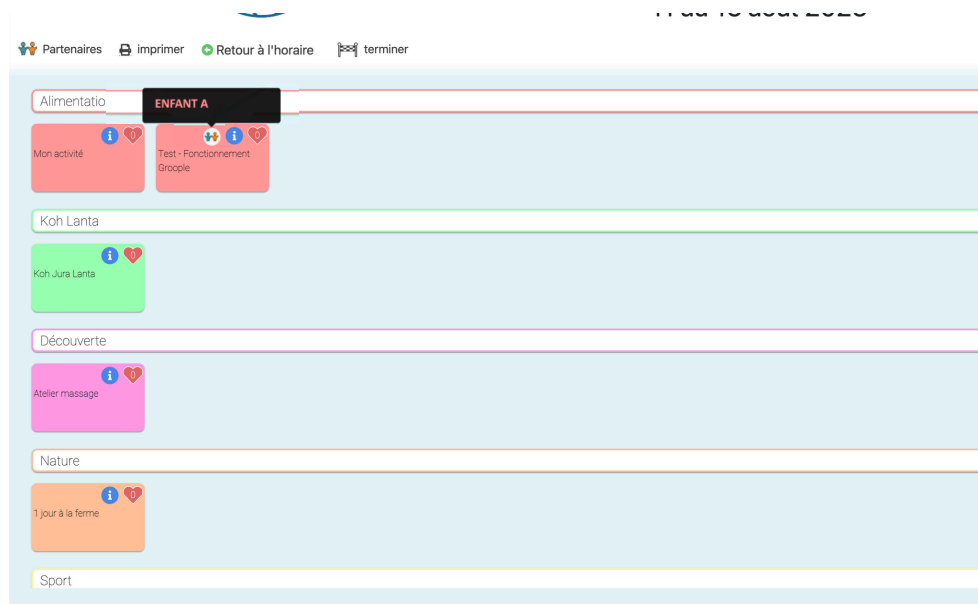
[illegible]

Partenaires imprimer Retour à l'horaire terminer

Alimentatio

ENFANT A

i 0
Mon activité

i 0
Test - Fonctionnement Groople

Koh Lanta

i 0
Koh Jura Lanta

Découverte

i 0
Atelier massage

Nature

i 0
1 jour à la ferme

Sport